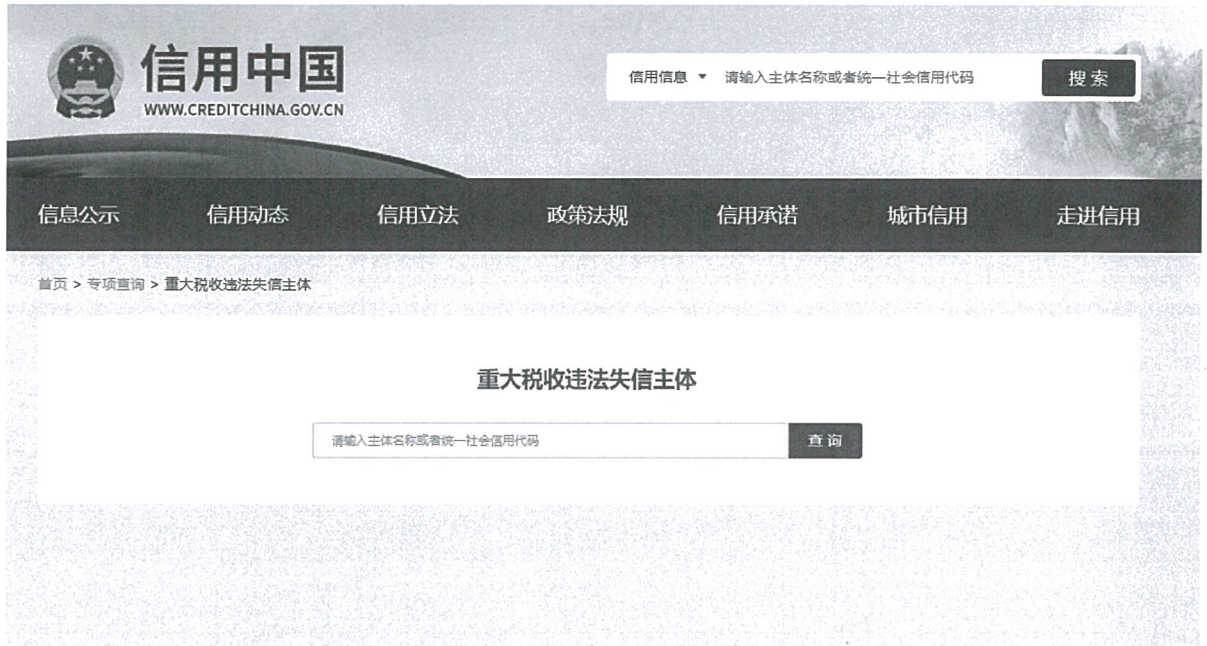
信用中国
WWW.CREDITCHINA.GOV.CN

信用信息 ▼ 请输入主体名称或者统一社会信用代码 搜索

信息公示 信用动态 信用立法 政策法规 信用承诺 城市信用 走进信用

首页 > 专项查询 > 重大税收违法失信主体

重大税收违法失信主体

请输入主体名称或者统一社会信用代码 查询